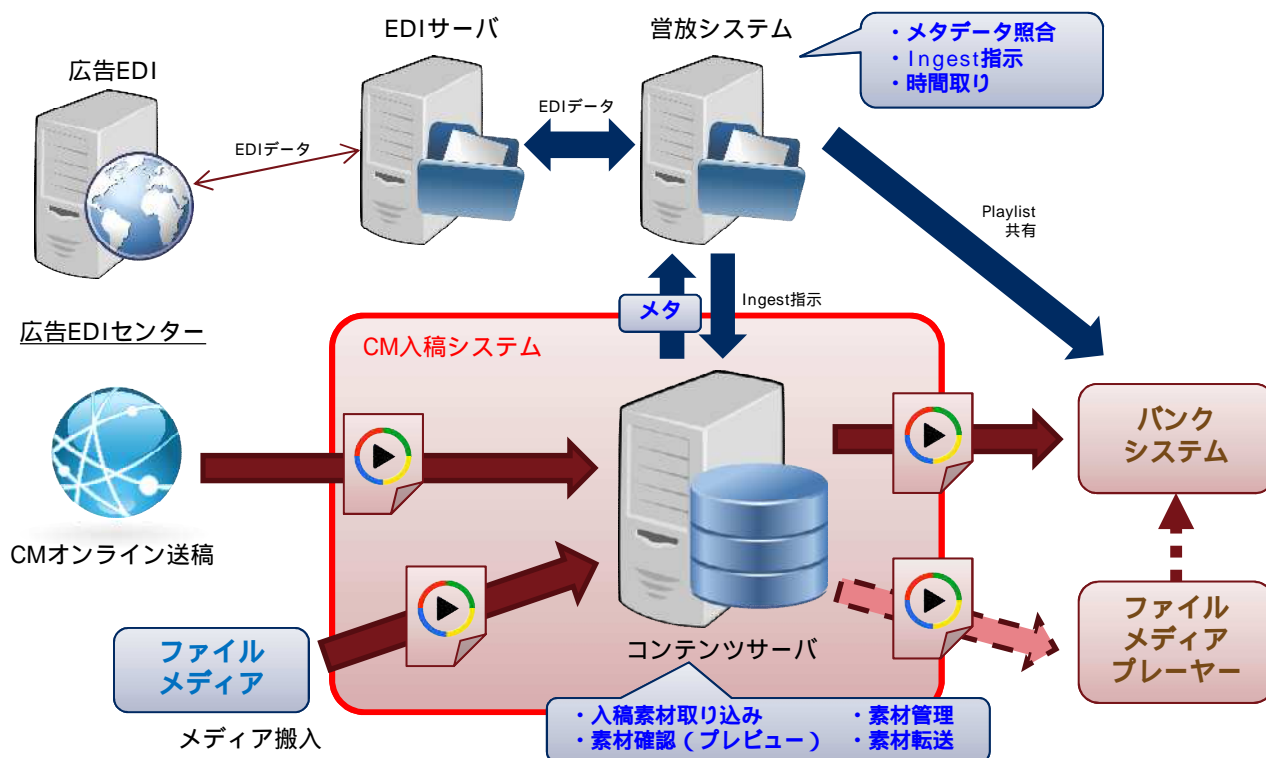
広告EDI

EDIサーバ

営放システム

・メタデータ照合
・Ingest指示
・時間取り

EDIデータ

EDIデータ

Playlist
共有

メタ

Ingest指示

広告EDIセンター

CM入稿システム

バンク
システム

CMオンライン送稿

ファイル
メディア

コンテンツサーバ

ファイル
メディア
プレーヤー

メディア搬入

・入稿素材取り込み
・素材確認（プレビュー）

・素材管理
・素材転送